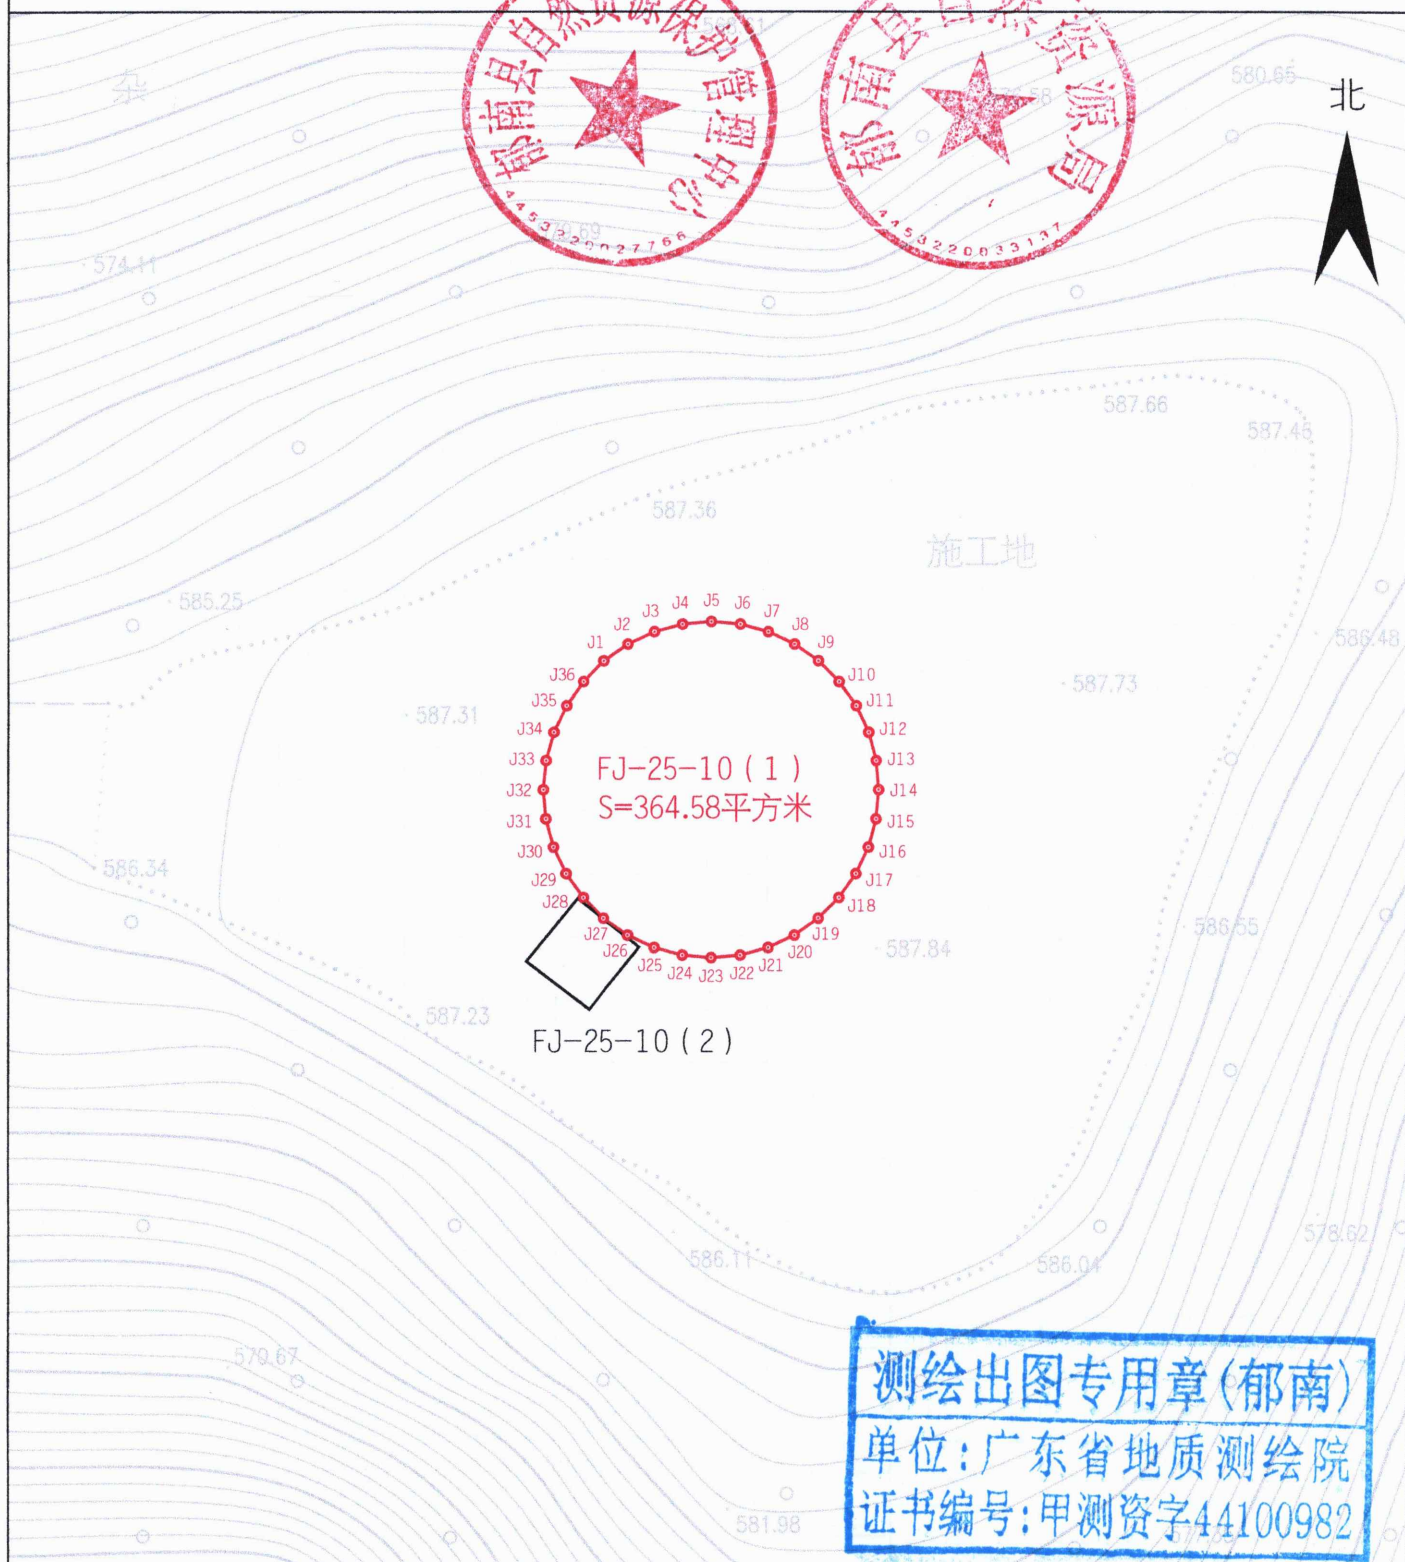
郁南县自然资源保护管理中心
445322002776

郁南县自然资源局
445322003313

北

杂

580.65

574.11

587.66

587.45

587.36

施工地

585.25

586.48

587.31

587.73

J1 J2 J3 J4 J5 J6 J7 J8 J9 J10 J11 J12 J13 J14 J15 J16 J17 J18 J19 J20 J21 J22 J23 J24 J25 J26 J27 J28 J29 J30 J31 J32 J33 J34 J35 J36

FJ-25-10 ( 1 )
S=364.58平方米

586.34

586.55

587.84

587.23

FJ-25-10 ( 2 )

586.11

586.04

578.62

570.67

581.98

测绘出图专用章(郁南)
单位:广东省地质测绘院
证书编号:甲测资字44100982